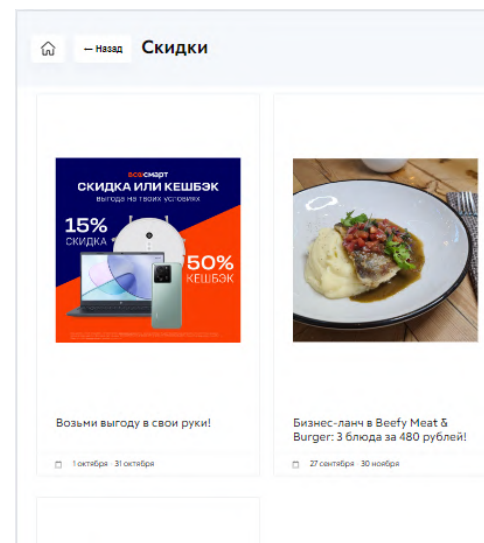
← Назад Скидки

всесмарт
СКИДКА ИЛИ КЕШБЭК
выгода на твоих условиях
15% СКИДКА
50% КЕШБЭК

Возьми выгоду в свои руки!

1 октября 31 октября

Бизнес-ланч в Beefy Meat & Burger: 3 блюда за 480 рублей!

27 сентября 30 ноября